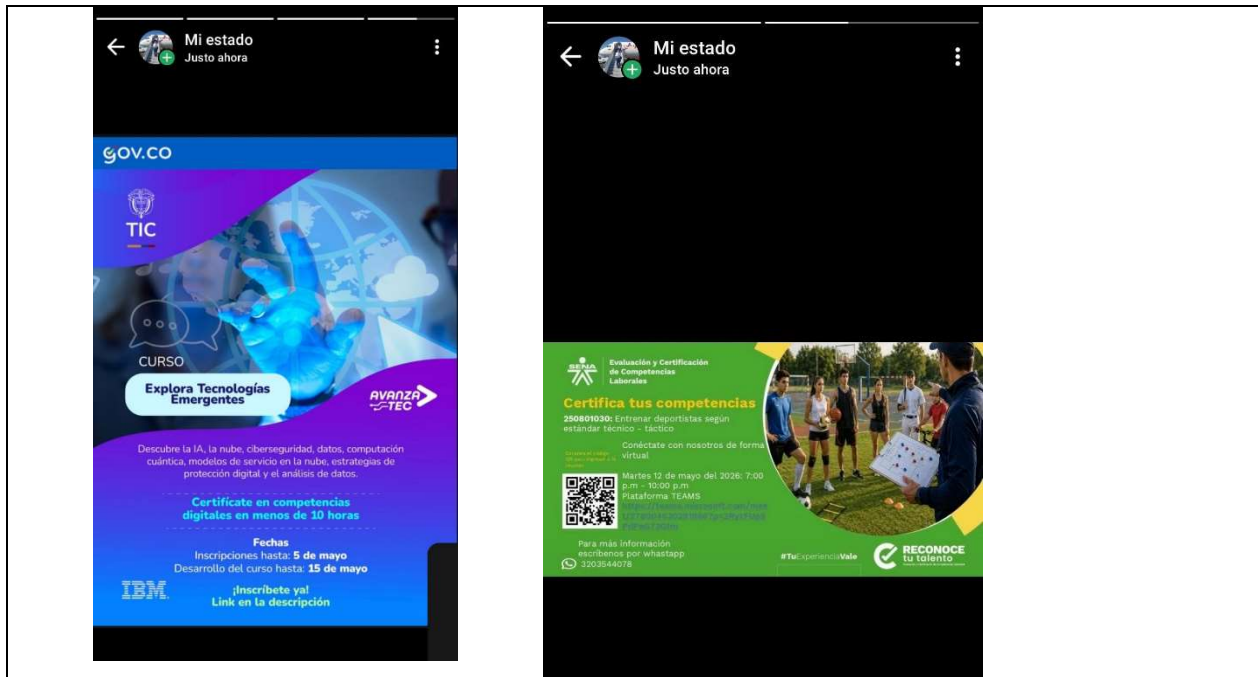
Mi estado
Justo ahora

GOV.CO

TIC

CURSO
Explora Tecnologías Emergentes

AVANZA TEC

Descubre la IA, la nube, ciberseguridad, datos, computación cuántica, modelos de servicio en la nube, estrategias de protección digital y el análisis de datos.

Certifícate en competencias digitales en menos de 10 horas

Fechas
Inscripciones hasta: 5 de mayo
Desarrollo del curso hasta: 15 de mayo

IBM

¡Inscríbete ya!
Link en la descripción

Mi estado
Justo ahora

SENA

Evaluación y Certificación de Competencias Laborales

Certifica tus competencias
250801030: Entrenar deportistas según estándar técnico - táctico

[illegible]

Conéctate con nosotros de forma virtual

Martes 12 de mayo del 2026: 7:00 p.m - 10:00 p.m
Plataforma TEAMS
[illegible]

Para más información escríbenos por whastapp
3203544078

#TuExperienciaVale

RECONOCE tu talento